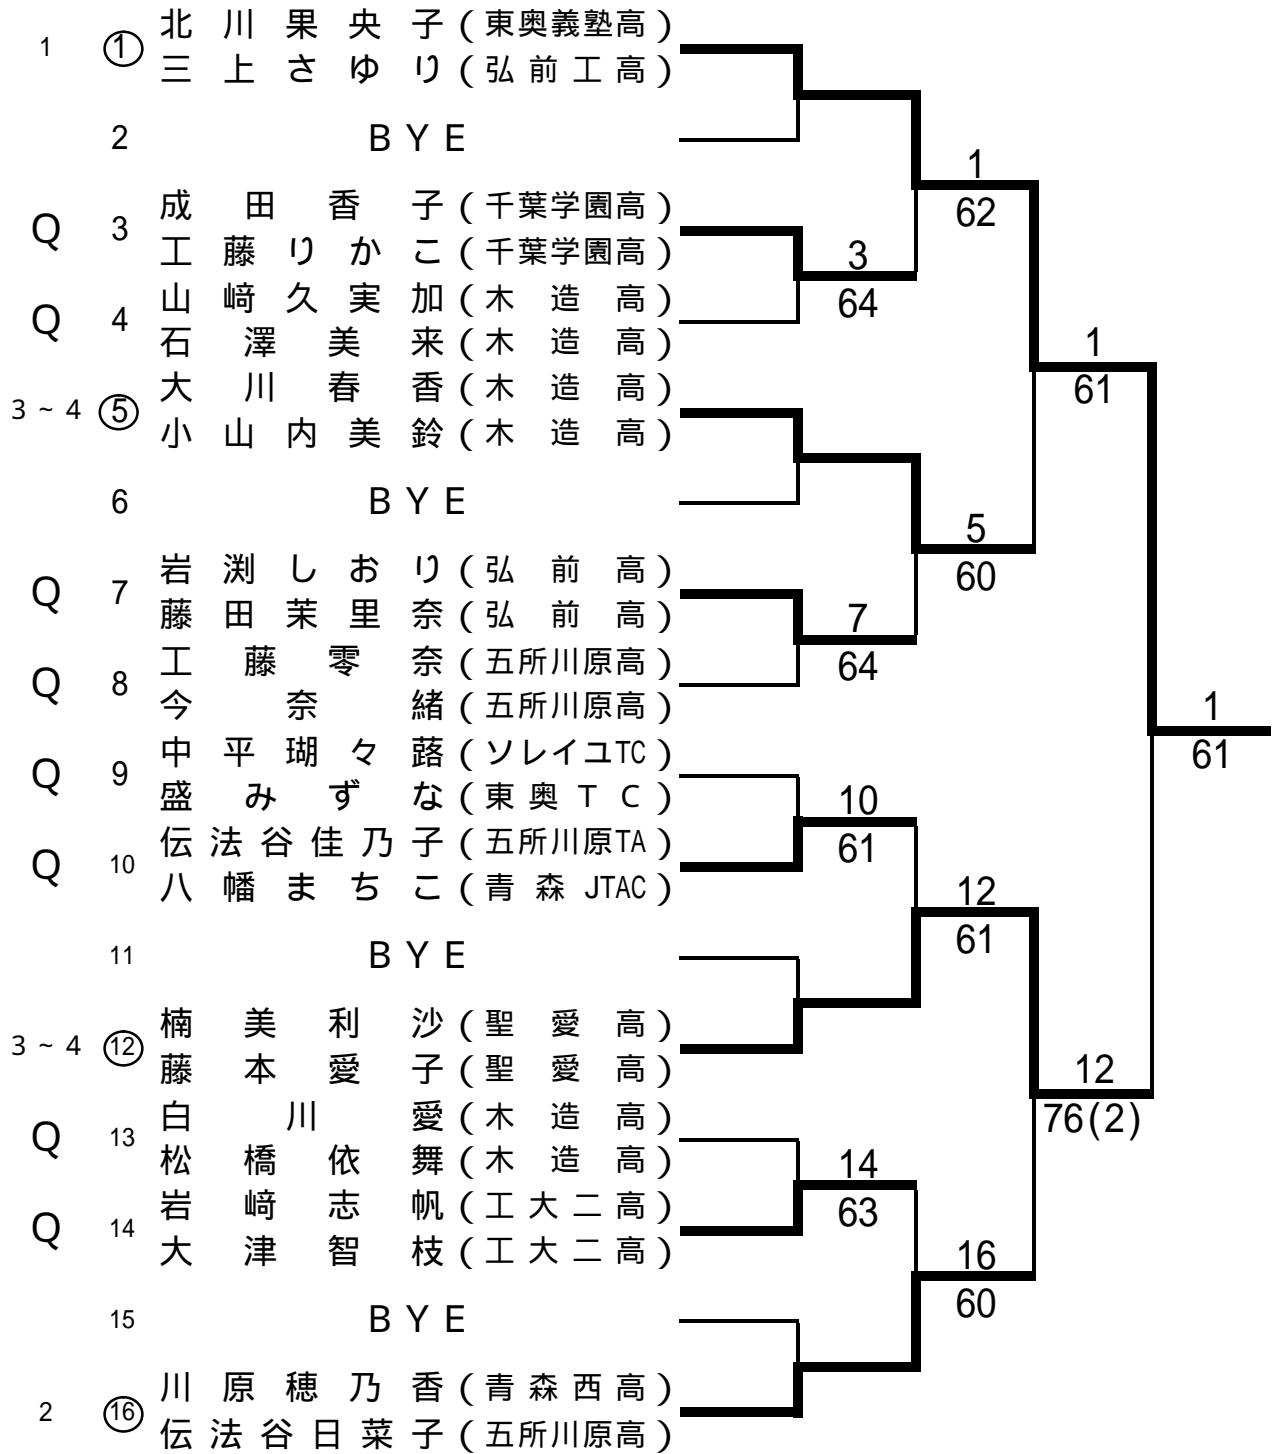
1 ① 北川果央子(東奥義塾高)
三上さゆり(弘前工高)

2 BYE

Q 3 成田香子(千葉学園高)
工藤りかこ(千葉学園高)

Q 4 山﨑久実加(木造高)
石澤美来(木造高)

3~4 ⑤ 大川春香(木造高)
小山内美鈴(木造高)

6 BYE

Q 7 岩渕しおり(弘前高)
藤田茉里奈(弘前高)

Q 8 工藤零奈(五所川原高)
今奈緒(五所川原高)

Q 9 中平瑚々潞(ソレイユTC)
盛みずな(東奥TC)

Q 10 伝法谷佳乃子(五所川原TA)
八幡まちこ(青森JTAC)

11 BYE

3~4 ⑫ 楠美利沙(聖愛高)
藤本愛子(聖愛高)

Q 13 白川愛(木造高)
松橋依舞(木造高)

Q 14 岩﨑志帆(工大二高)
大津智枝(工大二高)

15 BYE

2 ⑯ 川原穂乃香(青森西高)
伝法谷日菜子(五所川原高)

1
62
3
64
1
61
5
60
7
64
1
61
10
61
12
61
12
76(2)
14
63
16
60